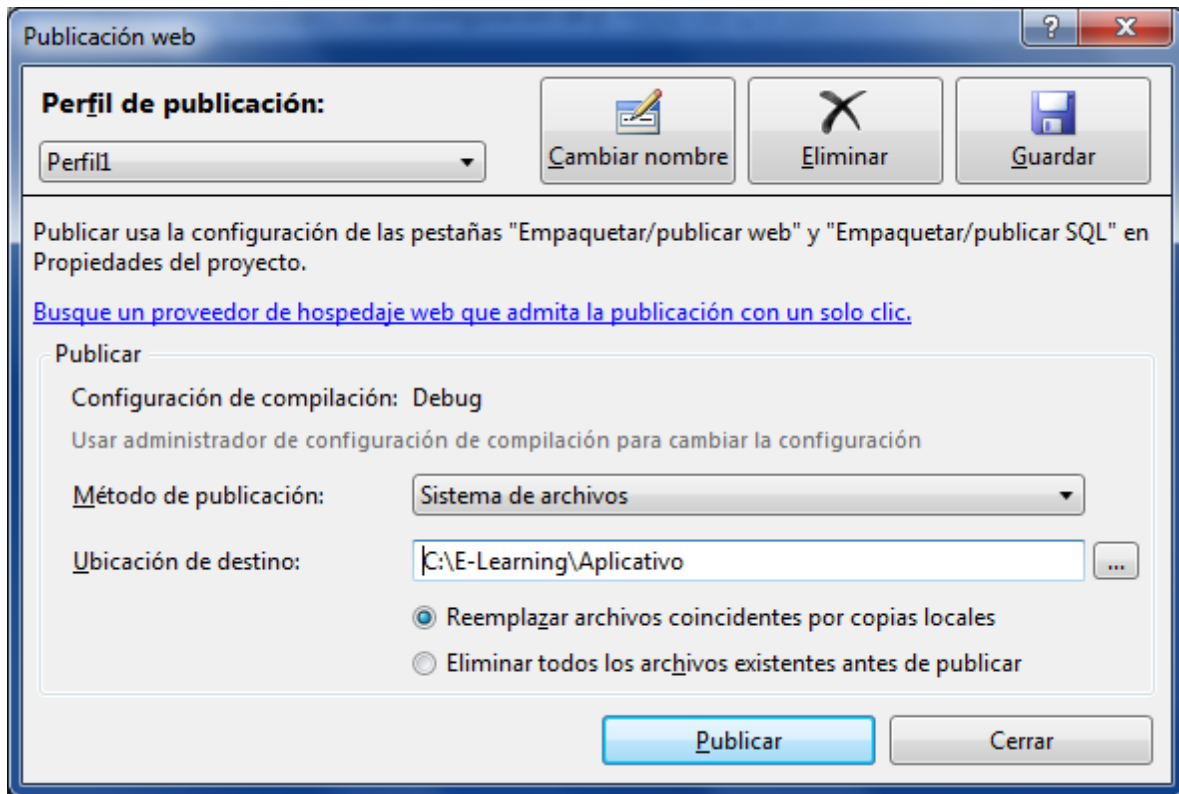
Publicación web

?

X

Perfil de publicación:

Perfil1

Cambiar nombre

Eliminar

Guardar

Publicar usa la configuración de las pestañas "Empaquetar/publicar web" y "Empaquetar/publicar SQL" en Propiedades del proyecto.

Busque un proveedor de hospedaje web que admita la publicación con un solo clic.

Publicar

Configuración de compilación: Debug

Usar administrador de configuración de compilación para cambiar la configuración

Método de publicación:

Sistema de archivos

Ubicación de destino:

C:\E-Learning\Aplicativo

...

Reemplazar archivos coincidentes por copias locales

Eliminar todos los archivos existentes antes de publicar

Publicar

Cerrar